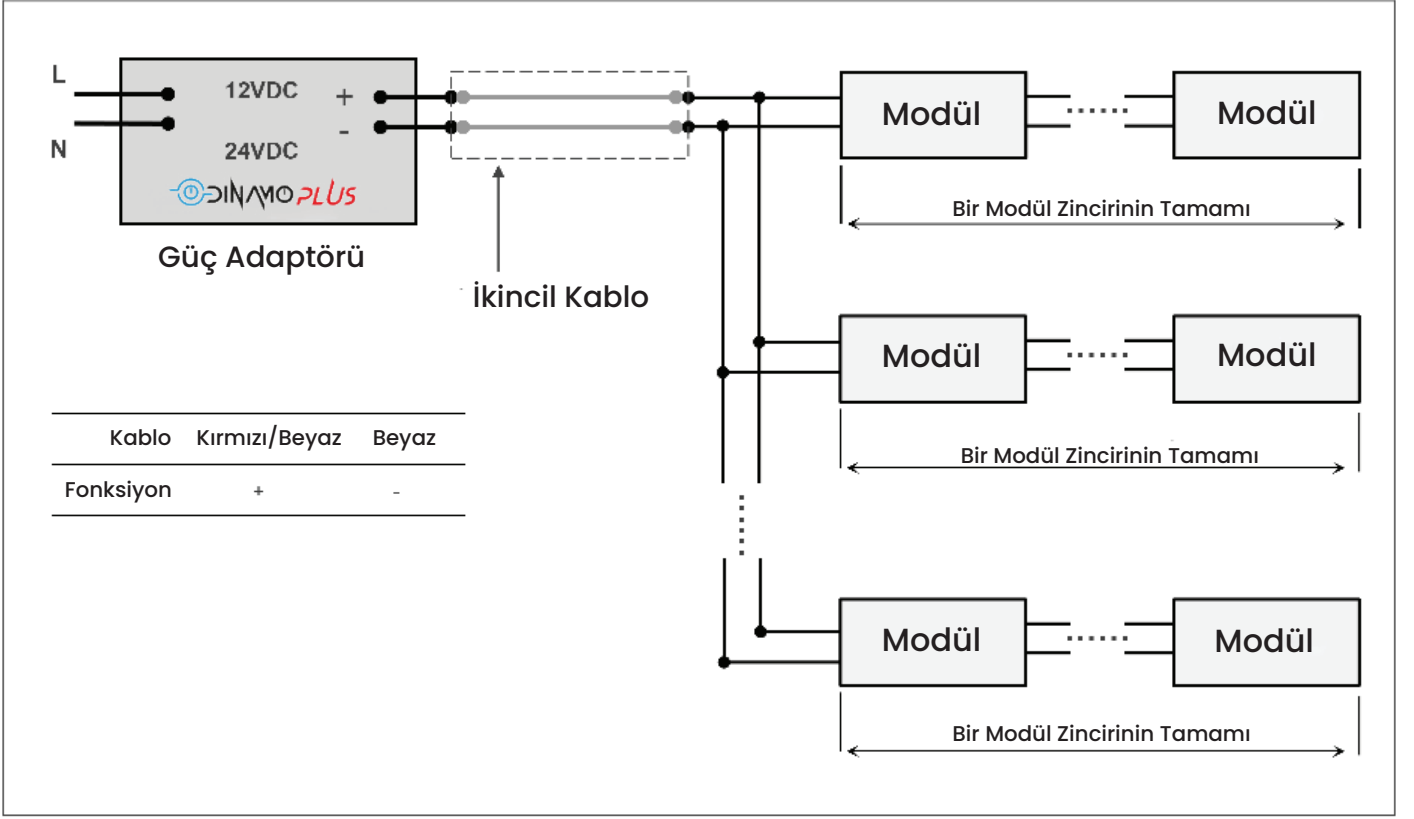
L

N

12VDC

24VDC

+

-

DINAMO PLUS

Güç Adaptörü

İkincil Kablo

Modül

Modül

Bir Modül Zincirinin Tamamı

Modül

Modül

Bir Modül Zincirinin Tamamı

Modül

Modül

Bir Modül Zincirinin Tamamı

| Kablo | Kırmızı/Beyaz | Beyaz |
|---|---|---|
| Fonksiyon | + | - |